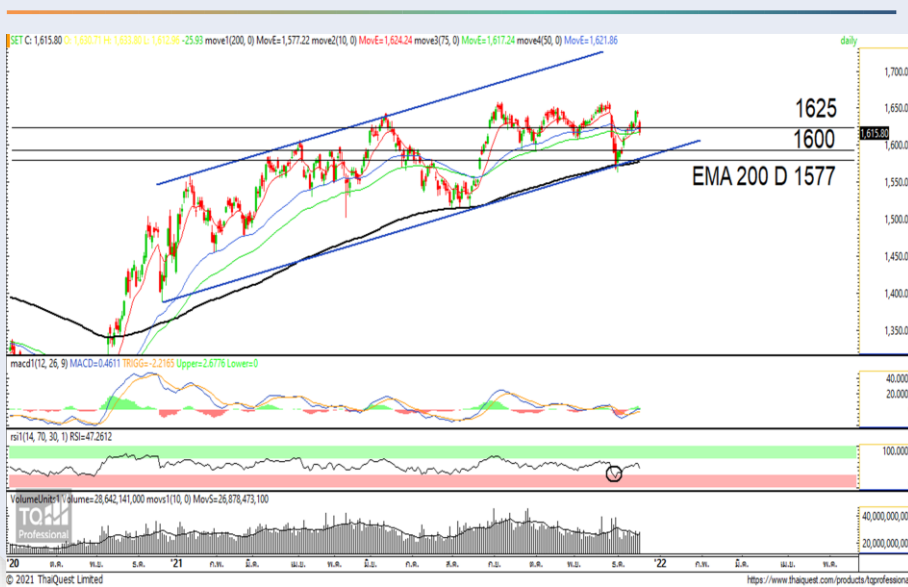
SET C: 1,615.80 O: 1,630.71 H: 1,630.80 L: 1,613.66 -25.93 move1(200, 0) MovE=1,577.22 move2(10, 0) MovE=1,624.24 move3(75, 0) MovE=1,617.24 move4(50, 0) MovE=1,621.86

daily

1,700.00
1,650.00
1,615.80
1,600.00
1,550.00
1,500.00
1,450.00
1,400.00
1,350.00

1625

1600

EMA 200 D 1577

macd1(12, 26, 9) MACD=0.4611 TRIGG=-2.2165 Upper=2.6776 Lower=0

40.000
20.000

rsi1(14, 70, 30, 1) RSI=47.2612

100.000

VolumeUnit:1 Volume=28,642,141,000 movs1(10, 0) MovS=26,878,473,100

40,000,000,000
20,000,000,000

TQ Professional

'20 พ.ย. ธ.ค. '21 ก.พ. มี.ค. เม.ย. พ.ค. มิ.ย. ก.ค. ส.ค. ก.ย. ต.ค. พ.ย. ธ.ค. '22 ก.พ. มี.ค. เม.ย. พ.ค.

© 2021 ThaiQuest Limited

https://www.thaiquest.com/products/tqprofessional